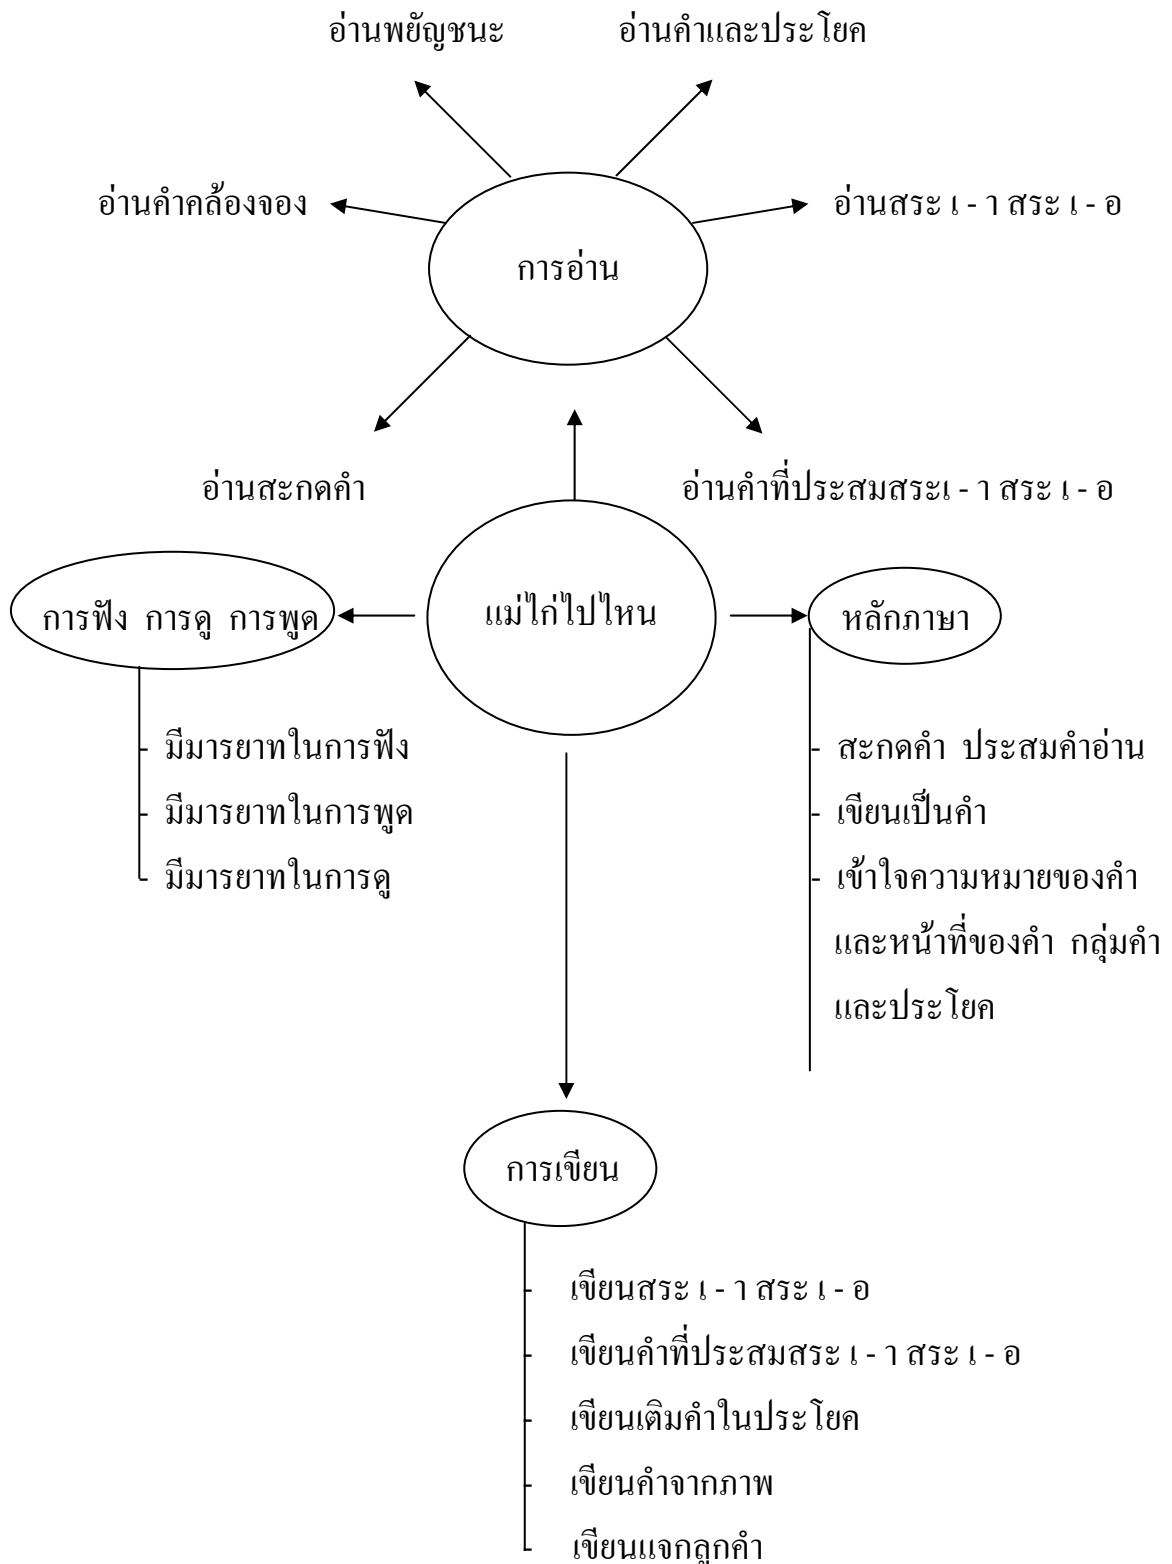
อ่านพยัญชนะ

อ่านคำและประโยค

อ่านคำคล้องจอง

การอ่าน

อ่านสระ เ - า สระ เ - อ

อ่านสะกดคำ

อ่านคำที่ประสมสระ เ - า สระ เ - อ

การฟัง การดู การพูด

แม่ไก่ไปไหน

หลักภาษา

- มีมารยาทในการฟัง
- มีมารยาทในการพูด
- มีมารยาทในการดู

- สะกดคำ ประสมคำอ่าน
- เขียนเป็นคำ
- เข้าใจความหมายของคำ และหน้าที่ของคำ กลุ่มคำ และประโยค

การเขียน

- เขียนสระ เ - า สระ เ - อ
- เขียนคำที่ประสมสระ เ - า สระ เ - อ
- เขียนเติมคำในประโยค
- เขียนคำจากภาพ
- เขียนแจกลูกคำ